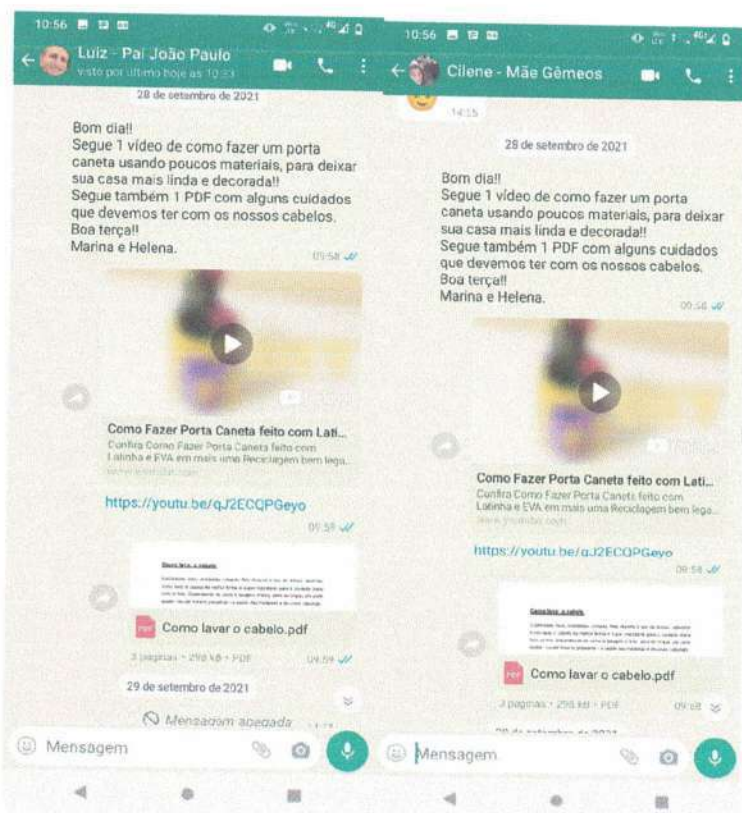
10:56

Luiz - Pai João Paulo
visto por último hoje às 10:33

28 de setembro de 2021

Bom dia!!
Segue 1 vídeo de como fazer um porta caneta usando poucos materiais, para deixar sua casa mais linda e decorada!!
Segue também 1 PDF com alguns cuidados que devemos ter com os nossos cabelos.
Boa terça!!
Marina e Helena.

09:58

Como Fazer Porta Caneta feito com Lati...
Confira Como Fazer Porta Caneta feito com Latinha e EVA em mais uma Reciclagem bem lega...
www.youtube.com

https://youtu.be/qJ2ECQPGeyo

09:58

Como lavar o cabelo.pdf
3 páginas • 298 kB • PDF
09:59

29 de setembro de 2021

Mensagem apagada

Mensagem

10:56

Cilene - Mãe Gêmeos

14:55

28 de setembro de 2021

Bom dia!!
Segue 1 vídeo de como fazer um porta caneta usando poucos materiais, para deixar sua casa mais linda e decorada!!
Segue também 1 PDF com alguns cuidados que devemos ter com os nossos cabelos.
Boa terça!!
Marina e Helena.

09:58

Como Fazer Porta Caneta feito com Lati...
Confira Como Fazer Porta Caneta feito com Latinha e EVA em mais uma Reciclagem bem lega...
www.youtube.com

https://youtu.be/qJ2ECQPGeyo

09:58

Como lavar o cabelo.pdf
3 páginas • 298 kB • PDF
09:58

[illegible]

Mensagem